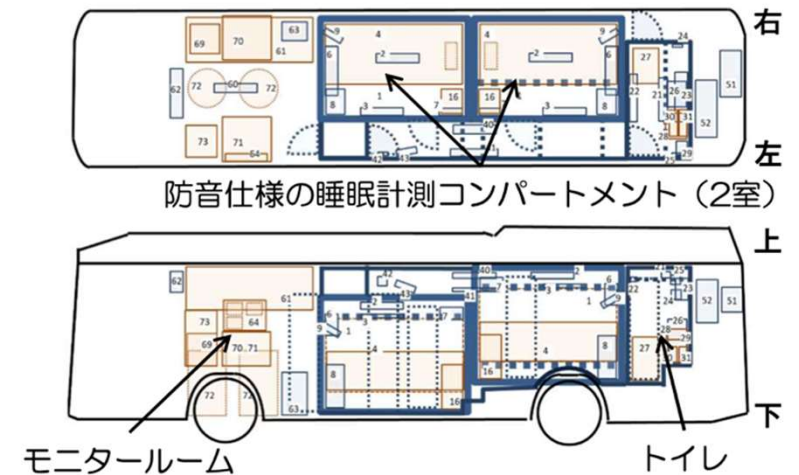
右

左

69 70 63 61 62 60 72 73 71 64 9 4 2 6 8 3 1 7 16 4 2 9 6 16 1 8 40 42 41 27 24 22 21 26 23 51 30 31 28 52 25 29

防音仕様の睡眠計測コンパートメント（2室）

上

下

62 61 73 64 69 70 71 72 72 63 42 2 3 9 1 8 4 16 41 40 7 5 6 9 1 22 2 4 16 8 27 25 24 23 52 51 26 28 29 31

モニタールーム

トイレ